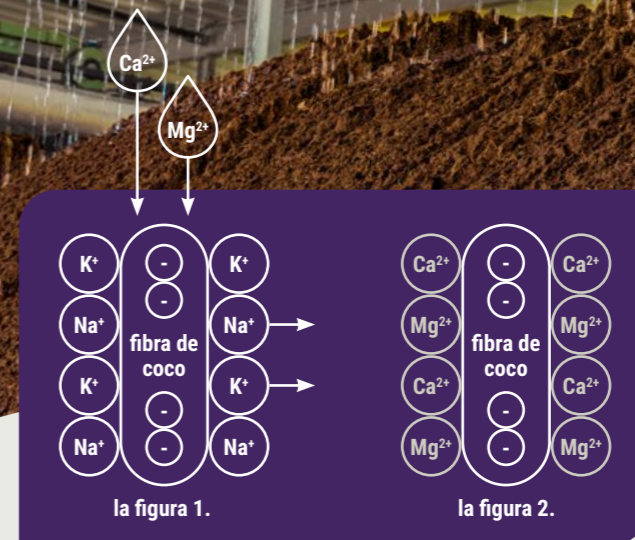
$Ca^{2+}$

$Mg^{2+}$

$K^+$
$Na^+$
$K^+$
$Na^+$

-
-
fibra de coco
-
-

$K^+$
$Na^+$
$K^+$
$Na^+$

la figura 1.

$Ca^{2+}$
$Mg^{2+}$
$Ca^{2+}$
$Mg^{2+}$

-
-
fibra de coco
-
-

$Ca^{2+}$
$Mg^{2+}$
$Ca^{2+}$
$Mg^{2+}$

la figura 2.